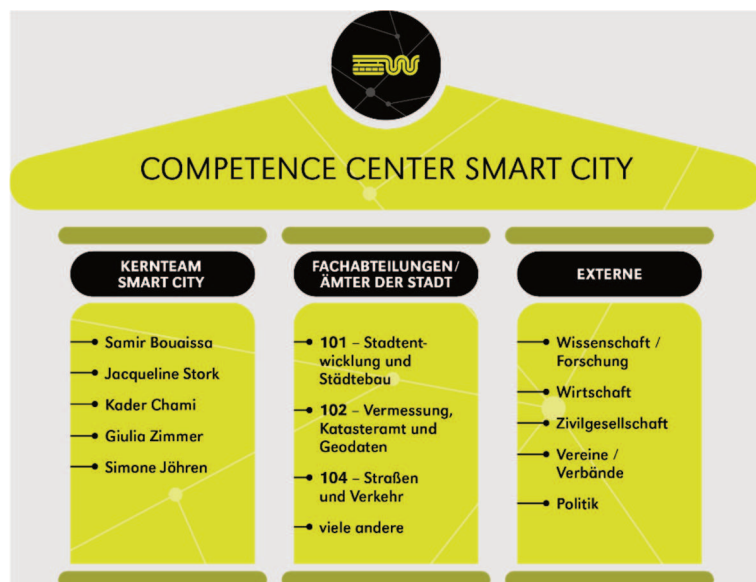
COMPETENCE CENTER SMART CITY

KERNTEAM SMART CITY

Samir Bouaissa
Jacqueline Stork
Kader Chami
Giulia Zimmer
Simone Jöhren

FACHABTEILUNGEN / ÄMTER DER STADT

101 – Stadtentwicklung und Städtebau
102 – Vermessung, Katasteramt und Geodaten
104 – Straßen und Verkehr
viele andere

EXTERNE

Wissenschaft / Forschung
Wirtschaft
Zivilgesellschaft
Vereine / Verbände
Politik